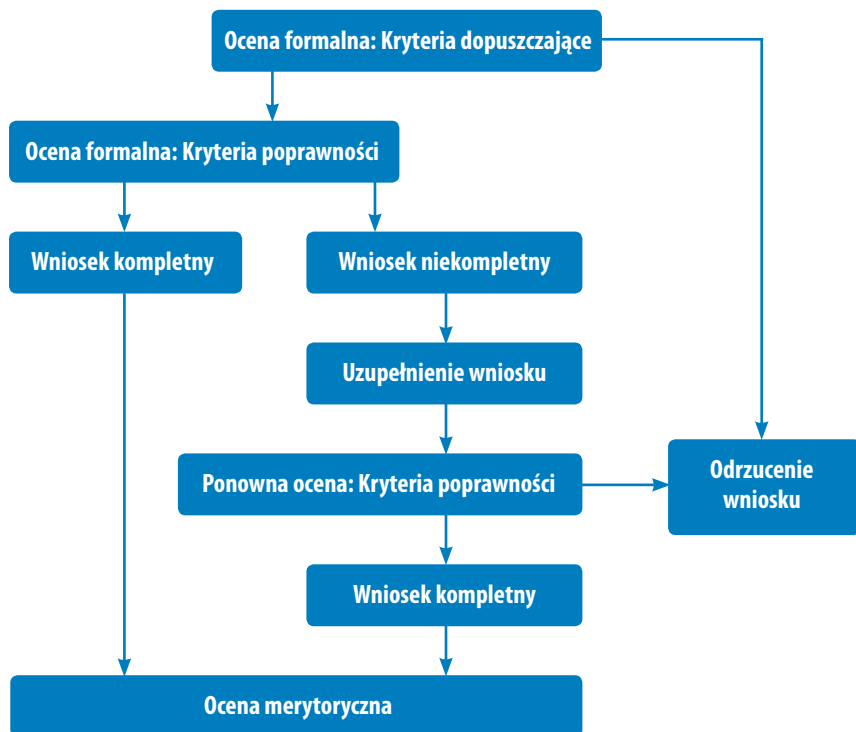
Ocena formalna: Kryteria dopuszczające

Ocena formalna: Kryteria poprawności

Wniosek kompletny

Wniosek niekompletny

Uzupełnienie wniosku

Ponowna ocena: Kryteria poprawności

Odrzucenie wniosku

Wniosek kompletny

Ocena merytoryczna